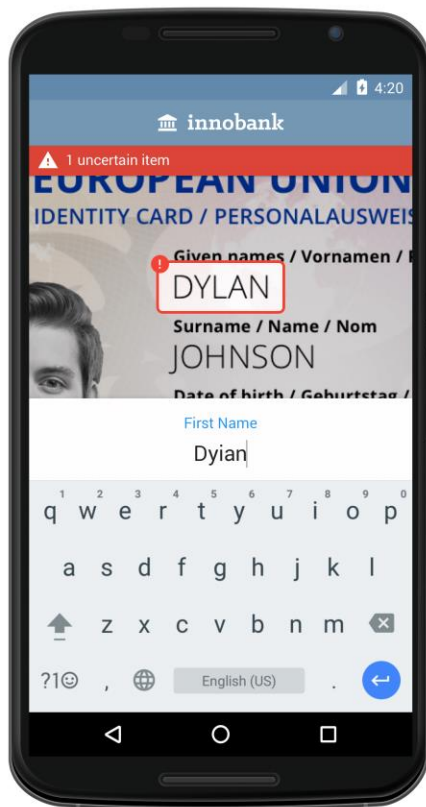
4:20

innobank

1 uncertain item

EUROPEAN UNION
IDENTITY CARD / PERSONALAUSWEIS

Given names / Vornamen / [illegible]
DYLAN
Surname / Name / Nom
JOHNSON
Date of birth / Geburtstag / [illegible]

First Name
Dyian

1 2 3 4 5 6 7 8 9 0
q w e r t y u i o p
a s d f g h j k l
z x c v b n m
?1☺ , English (US) .